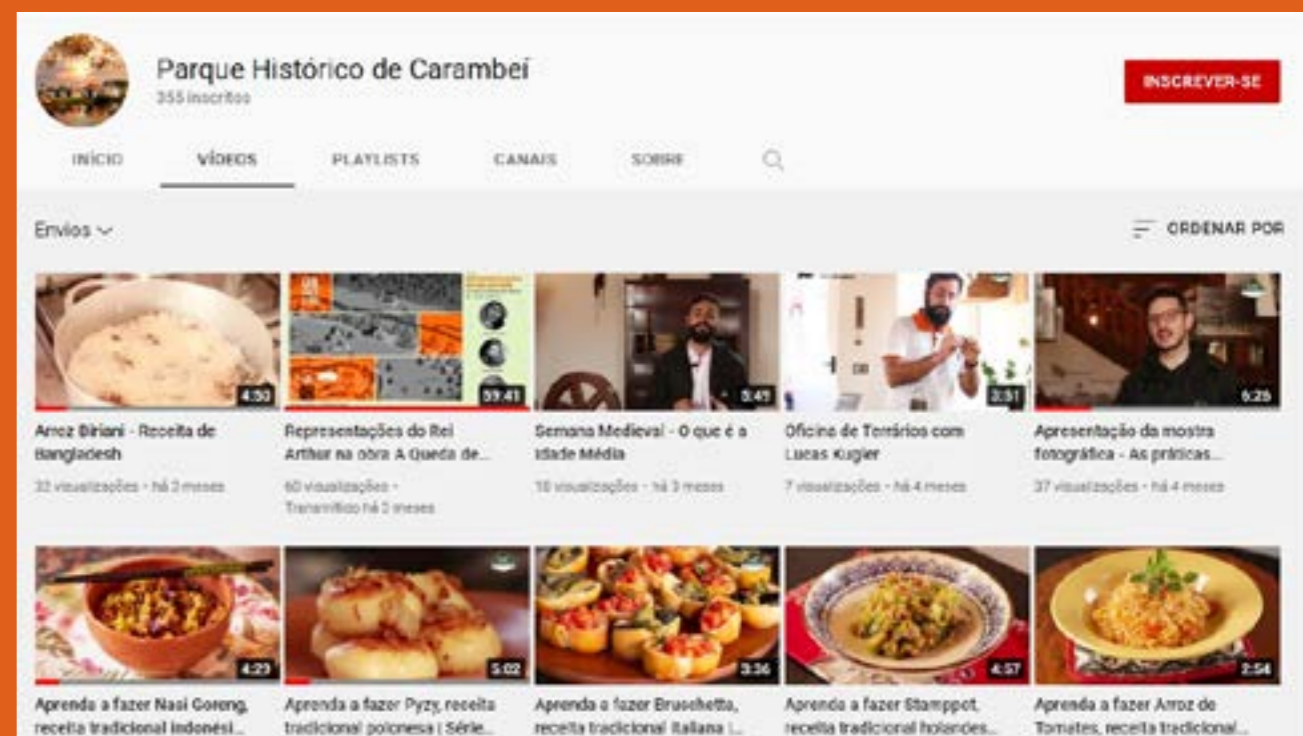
Parque Histórico de Carambeí
355 inscritos

INSCREVER-SE

INÍCIO VÍDEOS PLAYLISTS CANAIS SOBRE

Envios

ORDENAR POR

4:50
Arroz Biriani - Receita de Bangladesh
32 visualizações • há 3 meses

59:41
Representações do Rei Arthur na obra A Queda de...
60 visualizações • Transmitido há 3 meses

5:45
Semana Medieval - O que é a Idade Média
18 visualizações • há 3 meses

3:51
Oficina de Terrários com Lucas Kugler
7 visualizações • há 4 meses

5:25
Apresentação da mostra fotográfica - As práticas...
37 visualizações • há 4 meses

4:23
Aprenda a fazer Nasi Goreng, receita tradicional indonési...

5:02
Aprenda a fazer Pyzy, receita tradicional polonesa | Série...

3:36
Aprenda a fazer Bruschetta, receita tradicional italiana |...

4:57
Aprenda a fazer Stamppot, receita tradicional holandes...

2:56
Aprenda a fazer Arroz de Tomates, receita tradicional...